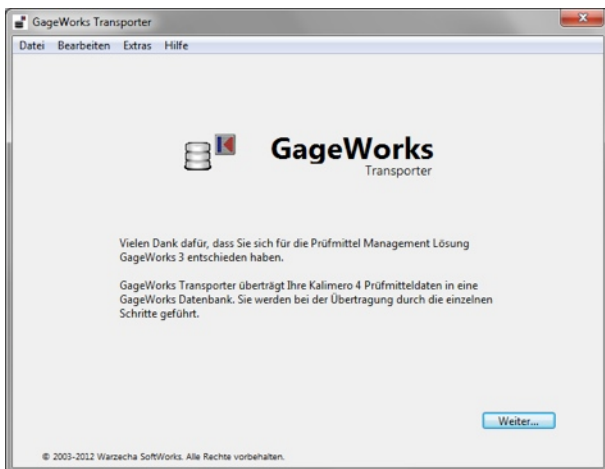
GageWorks Transporter

Datei Bearbeiten Extras Hilfe

GageWorks
Transporter

Vielen Dank dafür, dass Sie sich für die Prüfmittel Management Lösung GageWorks 3 entschieden haben.

GageWorks Transporter überträgt Ihre Kalimero 4 Prüfmitteldaten in eine GageWorks Datenbank. Sie werden bei der Übertragung durch die einzelnen Schritte geführt.

Weiter...

© 2003-2012 Warzecha SoftWorks. Alle Rechte vorbehalten.